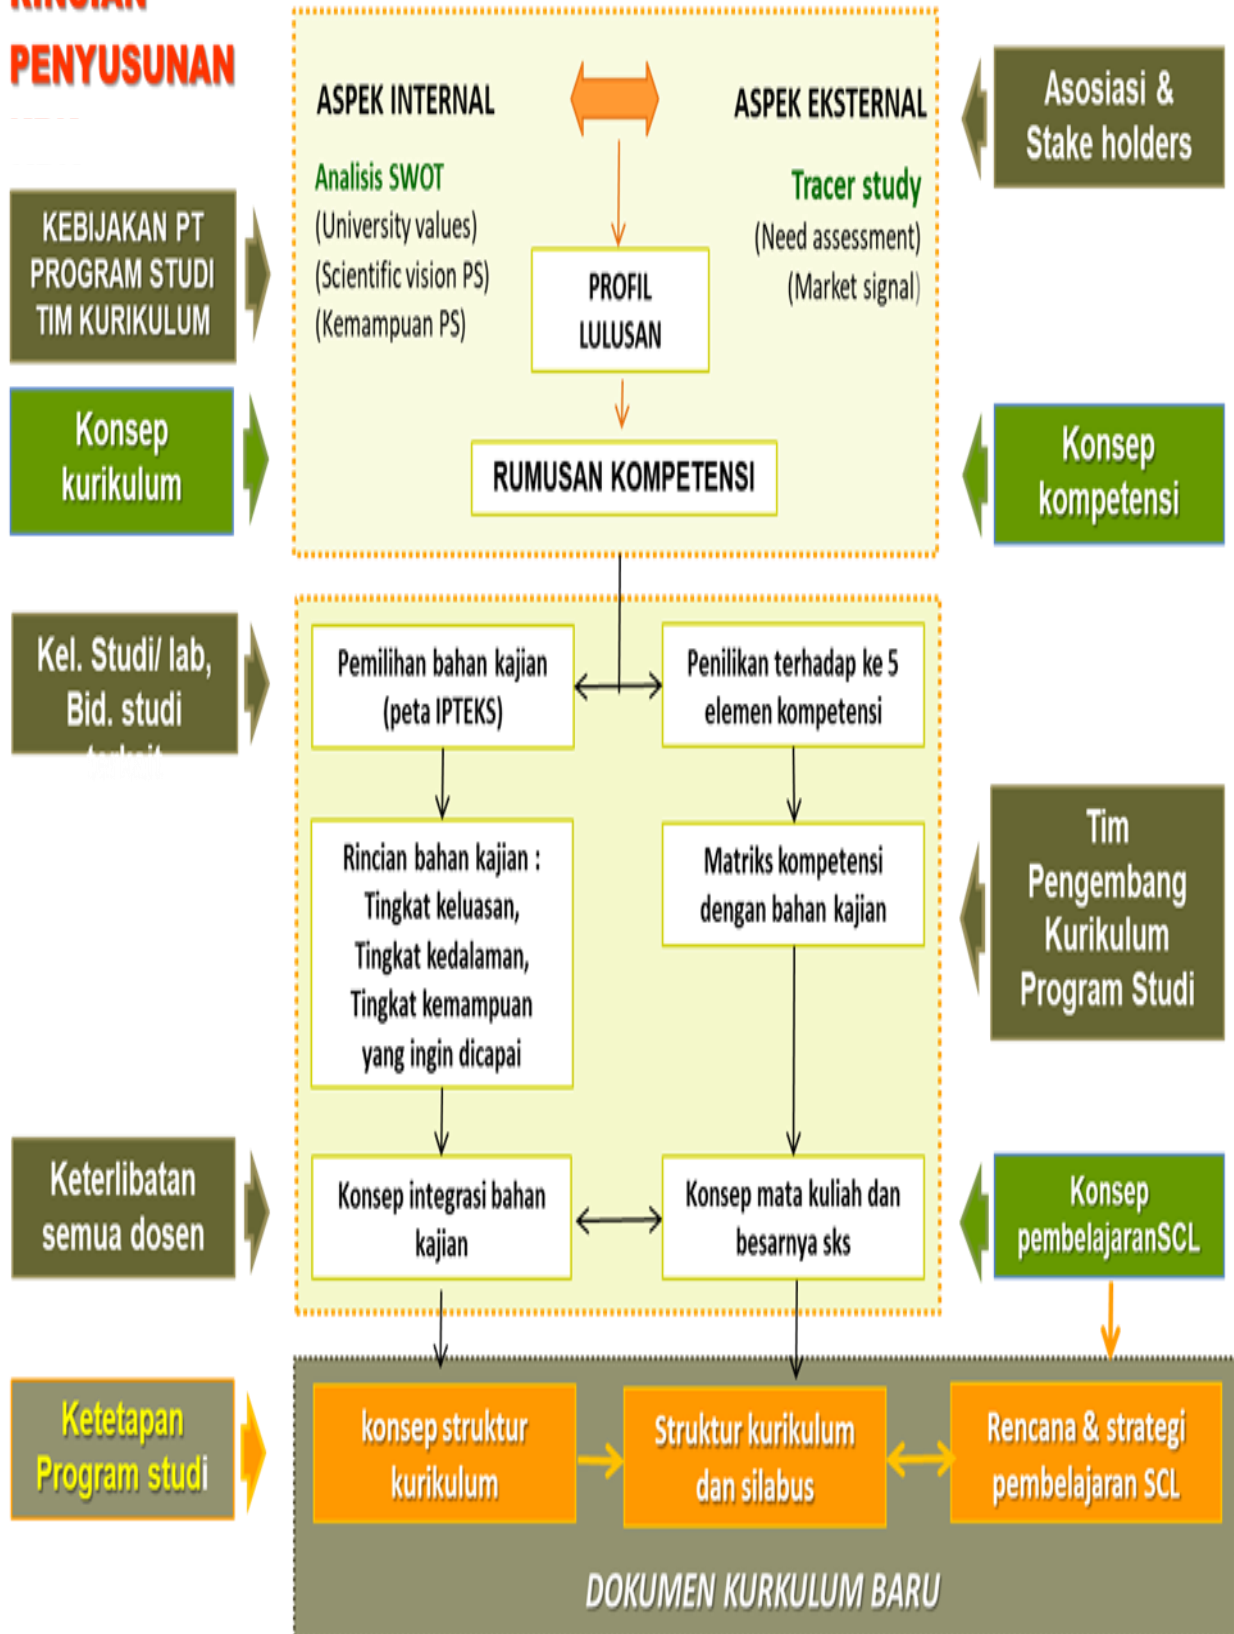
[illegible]
PENYUSUNAN

ASPEK INTERNAL

ASPEK EKSTERNAL

Asosiasi & Stake holders

Analisis SWOT
(University values)
(Scientific vision PS)
(Kemampuan PS)

Tracer study
(Need assessment)
(Market signal)

KEBIJAKAN PT
PROGRAM STUDI
TIM KURIKULUM

PROFIL LULUSAN

Konsep kurikulum

RUMUSAN KOMPETENSI

Konsep kompetensi

Kel. Studi/ lab, Bid. studi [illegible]

Pemilihan bahan kajian (peta IPTEKS)

Penilikan terhadap ke 5 elemen kompetensi

Rincian bahan kajian : Tingkat keluasan, Tingkat kedalaman, Tingkat kemampuan yang ingin dicapai

Matriks kompetensi dengan bahan kajian

Tim Pengembang Kurikulum Program Studi

Keterlibatan semua dosen

Konsep integrasi bahan kajian

Konsep mata kuliah dan besarnya sks

Konsep pembelajaranSCL

Ketetapan Program studi

konsep struktur kurikulum

Struktur kurikulum dan silabus

Rencana & strategi pembelajaran SCL

DOKUMEN KURKULUM BARU